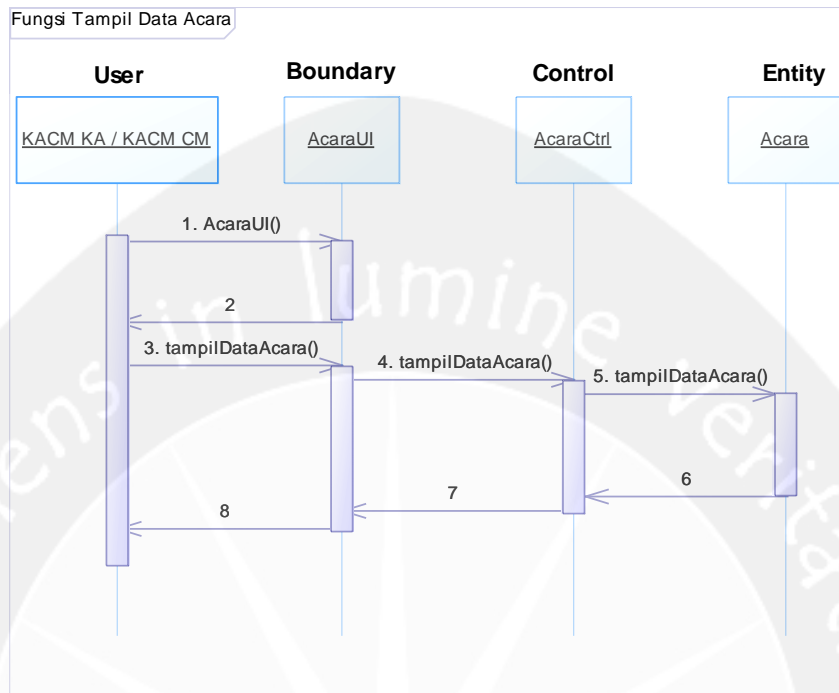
Fungsi Tampil Data Acara

User

Boundary

Control

Entity

KACM KA / KACM CM

AcaraUI

AcaraCtrl

Acara

1. AcaraUI()

2

3. tampilDataAcara()

4. tampilDataAcara()

5. tampilDataAcara()

6

7

8

in lumine veritas